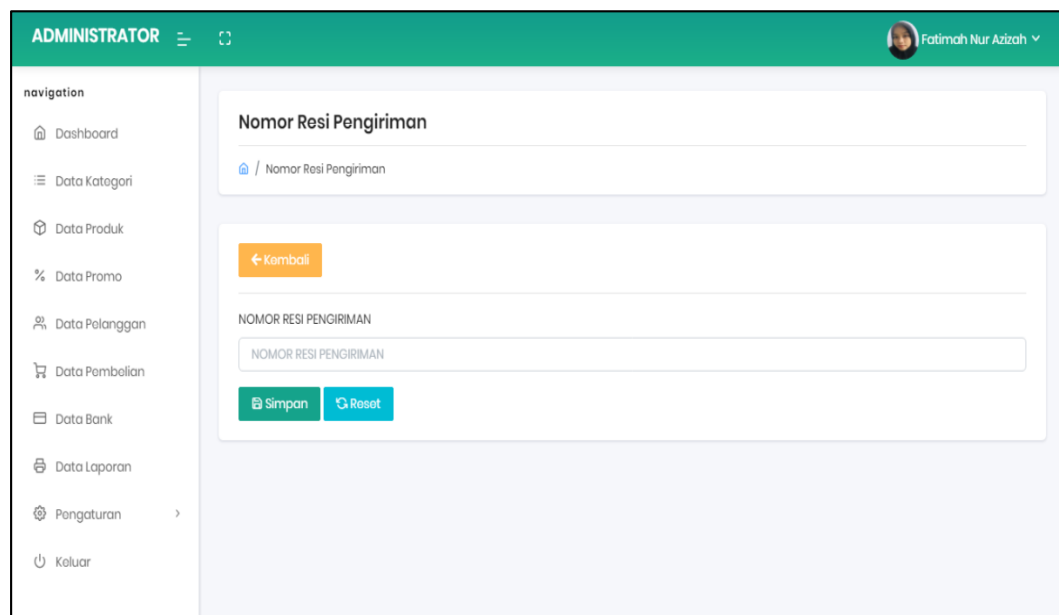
ADMINISTRATOR

Fatimah Nur Azizah

navigation

Dashboard

Data Kategori

Data Produk

Data Promo

Data Pelanggan

Data Pembelian

Data Bank

Data Laporan

Pengaturan

Keluar

Nomor Resi Pengiriman

/ Nomor Resi Pengiriman

← Kembali

NOMOR RESI PENGIRIMAN

NOMOR RESI PENGIRIMAN

Simpan

Reset